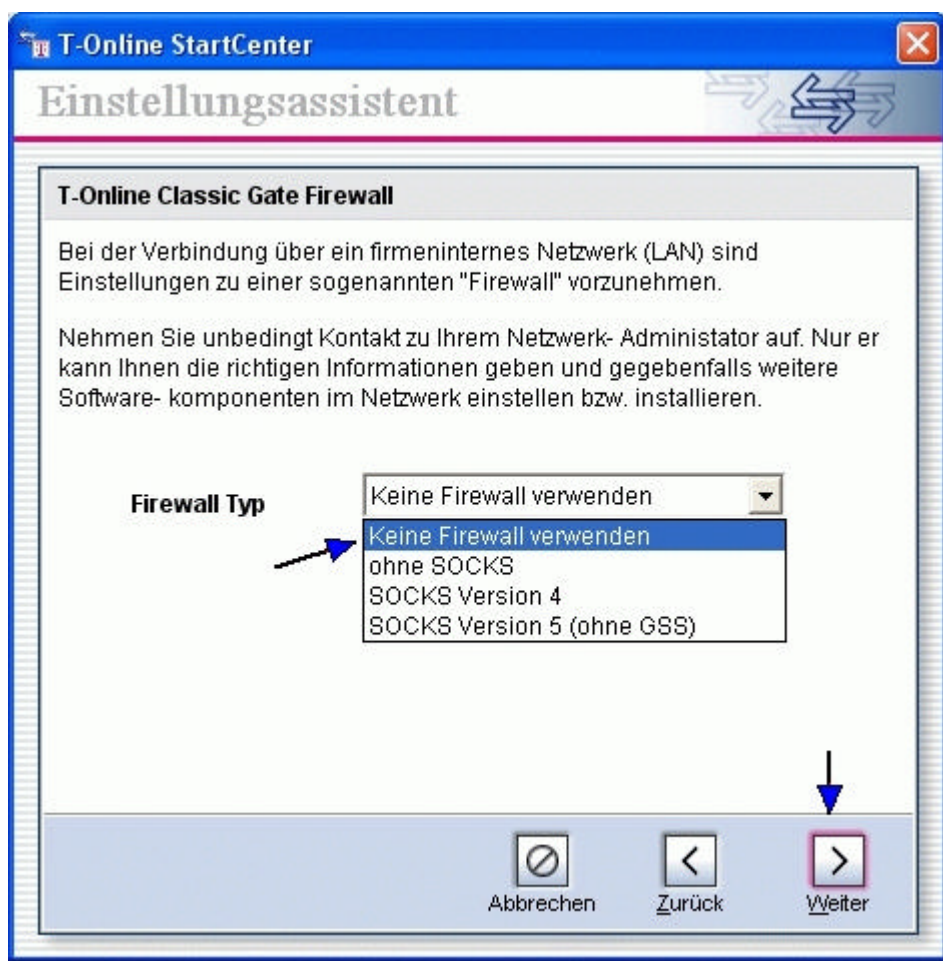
T-Online StartCenter

Einstellungsassistent

T-Online Classic Gate Firewall

Bei der Verbindung über ein firmeninternes Netzwerk (LAN) sind Einstellungen zu einer sogenannten "Firewall" vorzunehmen.

Nehmen Sie unbedingt Kontakt zu Ihrem Netzwerk- Administator auf. Nur er kann Ihnen die richtigen Informationen geben und gegebenfalls weitere Software- komponenten im Netzwerk einstellen bzw. installieren.

Firewall Typ

Keine Firewall verwenden

Keine Firewall verwenden
ohne SOCKS
SOCKS Version 4
SOCKS Version 5 (ohne GSS)

Abbrechen
Zurück
Weiter